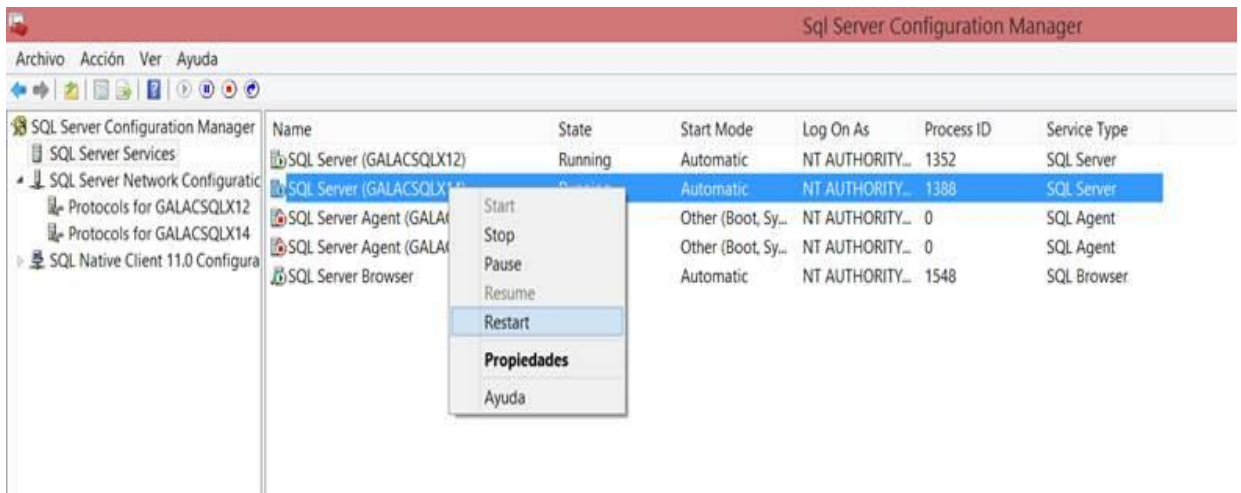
Sql Server Configuration Manager

Archivo Acción Ver Ayuda

SQL Server Configuration Manager
SQL Server Services
SQL Server Network Configuratic
Protocols for GALACSQLX12
Protocols for GALACSQLX14
SQL Native Client 11.0 Configura

| Name | State | Start Mode | Log On As | Process ID | Service Type |
|---|---|---|---|---|---|
| SQL Server (GALACSQLX12) | Running | Automatic | NT AUTHORITY... | 1352 | SQL Server |
| SQL Server (GALACSQLX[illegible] | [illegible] | Automatic | NT AUTHORITY... | 1388 | SQL Server |
| SQL Server Agent (GALA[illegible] | | Other (Boot, Sy... | NT AUTHORITY... | 0 | SQL Agent |
| SQL Server Agent (GALA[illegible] | | Other (Boot, Sy... | NT AUTHORITY... | 0 | SQL Agent |
| SQL Server Browser | | Automatic | NT AUTHORITY... | 1548 | SQL Browser |

Start
Stop
Pause
Resume
Restart
Propiedades
Ayuda